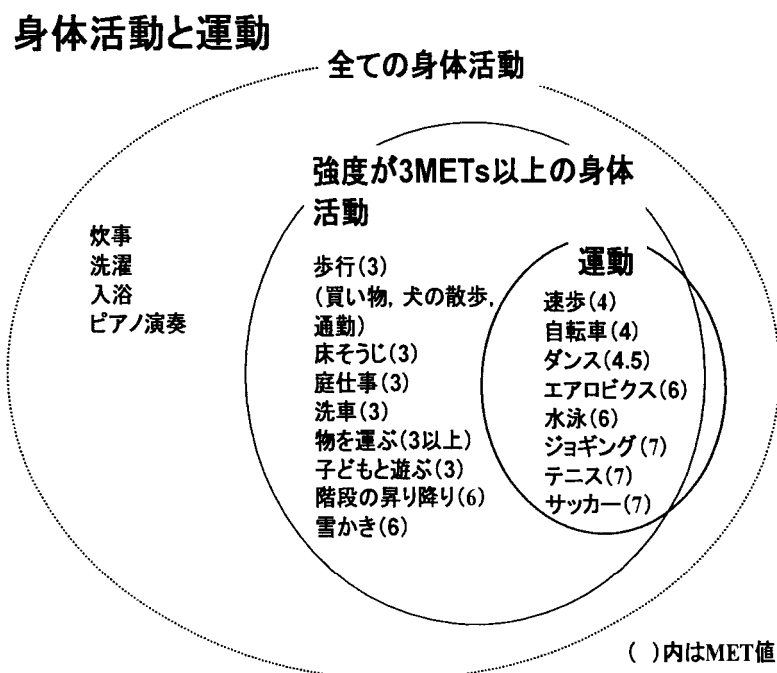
身体活動と運動

全ての身体活動

炊事
洗濯
入浴
ピアノ演奏

強度が3METs以上の身体活動

歩行(3)
(買い物, 犬の散歩, 通勤)
床そうじ(3)
庭仕事(3)
洗車(3)
物を運ぶ(3以上)
子どもと遊ぶ(3)
階段の昇り降り(6)
雪かき(6)

運動

速歩(4)
自転車(4)
ダンス(4.5)
エアロビクス(6)
水泳(6)
ジョギング(7)
テニス(7)
サッカー(7)

( )内はMET値